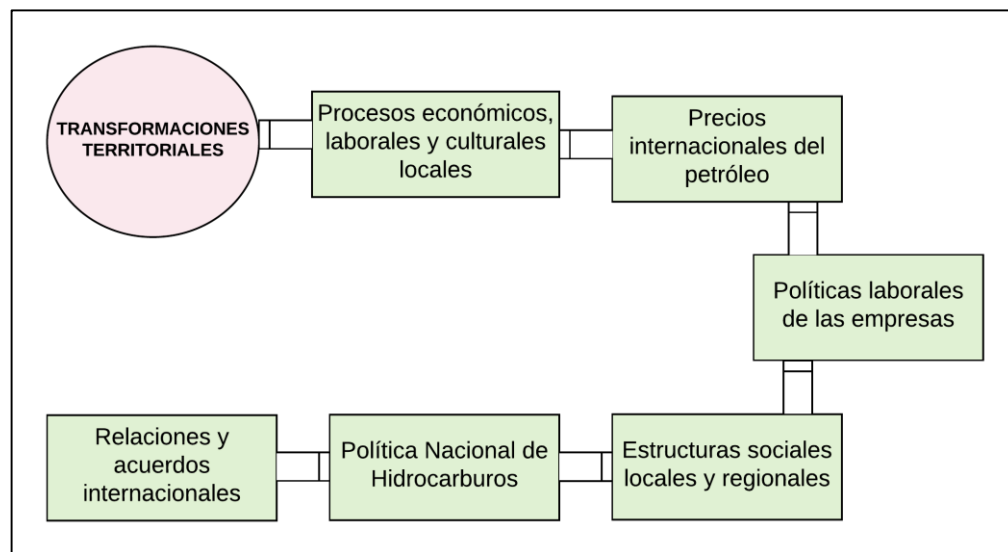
TRANSFORMACIONES TERRITORIALES

Procesos económicos, laborales y culturales locales

Precios internacionales del petróleo

Políticas laborales de las empresas

Estructuras sociales locales y regionales

Política Nacional de Hidrocarburos

Relaciones y acuerdos internacionales